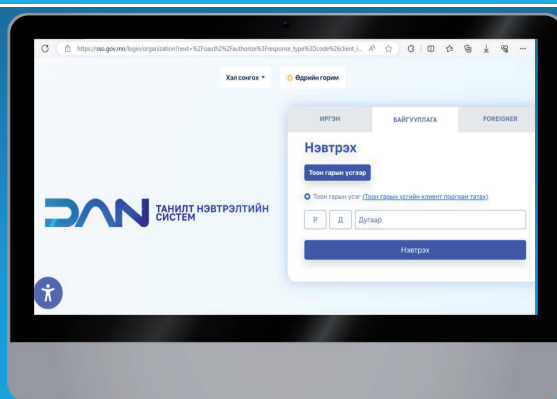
https://sso.gov.mn/login/organization?next=%2Foauth2%2Fauthorize%3Fresponse_type%3Dcode%26client_i...

Хэл сонгох ▾

Өдрийн горим

ИРГЭН

БАЙГУУЛЛАГА

FOREIGNER

Нэвтрэх

Тоон гарын үсгээр

Тоон гарын үсэг (Тоон гарын үсгийн клиент програм татах)

Р

Д

Дугаар

Нэвтрэх

DAN

ТАНИЛТ НЭВТРЭЛТИЙН СИСТЕМ